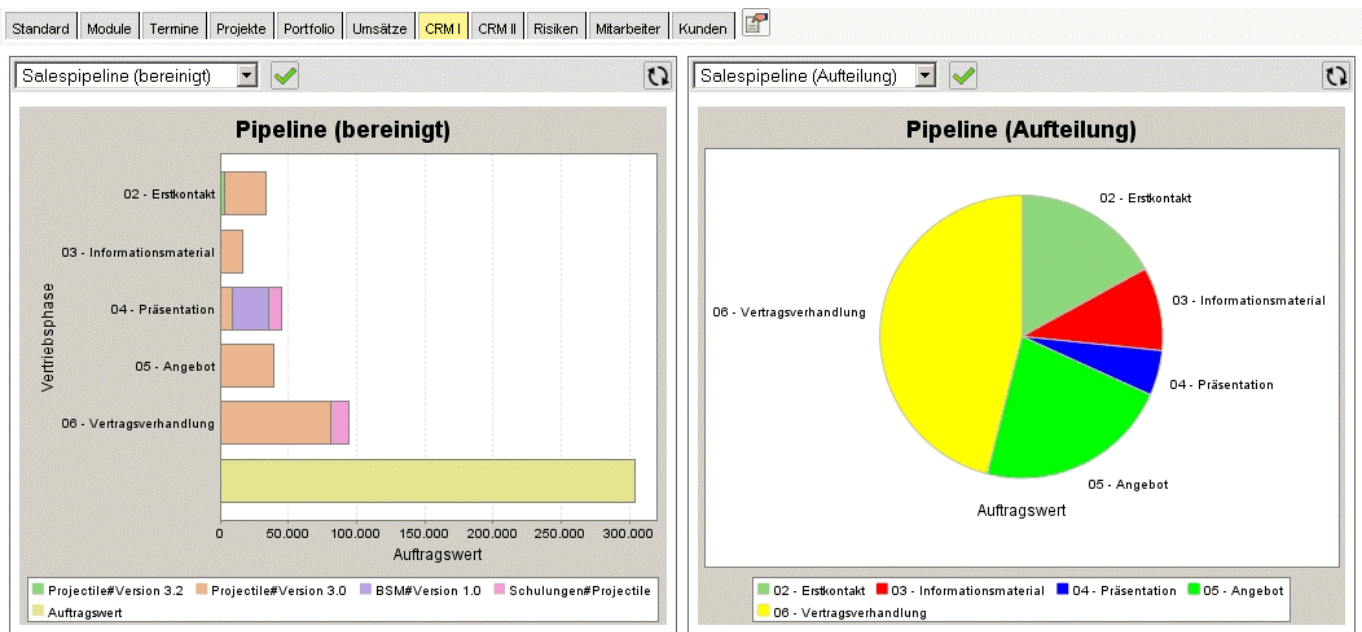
Standard | Module | Termine | Projekte | Portfolio | Umsätze | CRM I | CRM II | Risiken | Mitarbeiter | Kunden

Salespipeline (bereinigt)

Pipeline (bereinigt)

Vertriebsphase

02 - Erstkontakt
03 - Informationsmaterial
04 - Präsentation
05 - Angebot
06 - Vertragsverhandlung

0 50.000 100.000 150.000 200.000 250.000 300.000

Auftragswert

Projectile#Version 3.2 Projectile#Version 3.0 BSM#Version 1.0 Schulungen#Projectile Auftragswert

Salespipeline (Aufteilung)

Pipeline (Aufteilung)

02 - Erstkontakt
03 - Informationsmaterial
04 - Präsentation
05 - Angebot
06 - Vertragsverhandlung

Auftragswert

02 - Erstkontakt 03 - Informationsmaterial 04 - Präsentation 05 - Angebot 06 - Vertragsverhandlung